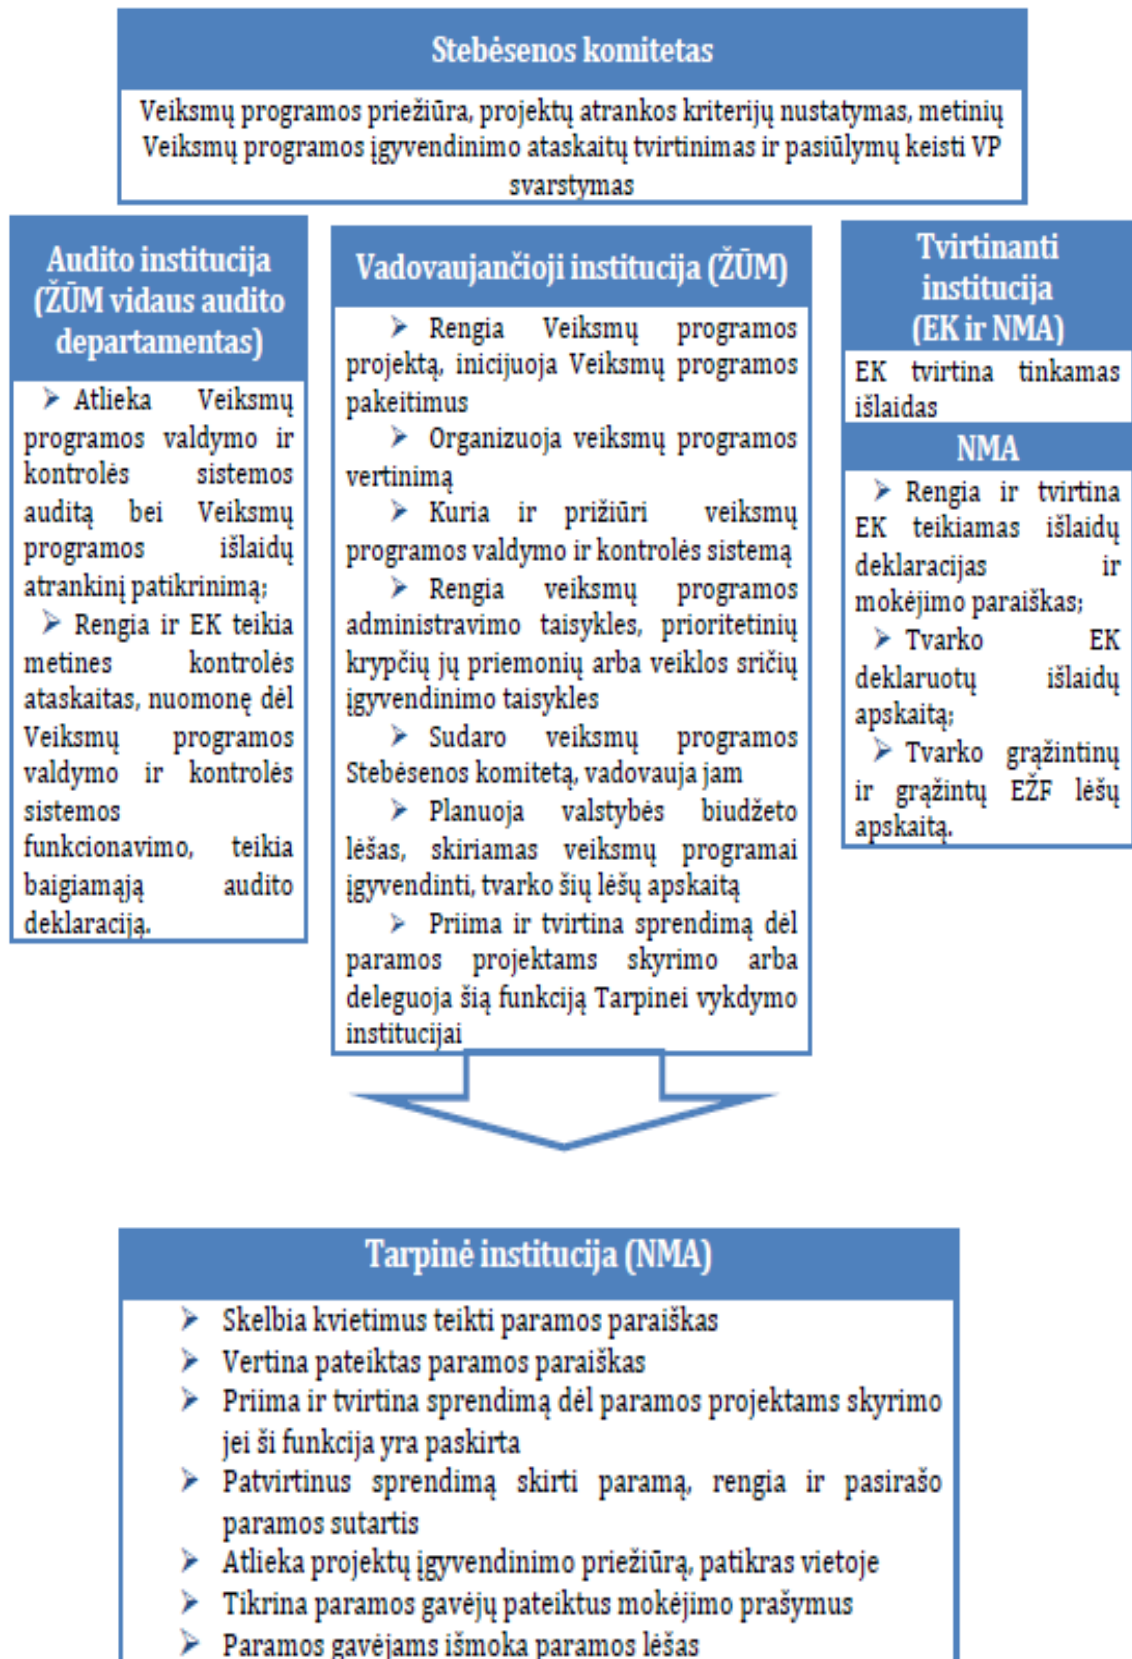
Stebėsenos komitetas

Veiksmų programos priežiūra, projektų atrankos kriterijų nustatymas, metinių Veiksmų programos įgyvendinimo ataskaitų tvirtinimas ir pasiūlymų keisti VP svarstymas

Audito institucija (ŽŪM vidaus audito departamentas)

➢ Atlieka Veiksmų programos valdymo ir kontrolės sistemos auditą bei Veiksmų programos išlaidų atrankinį patikrinimą;

➢ Rengia ir EK teikia metines kontrolės ataskaitas, nuomonę dėl Veiksmų programos valdymo ir kontrolės sistemos funkcionavimo, teikia baigiamąją audito deklaraciją.

Vadovaujančioji institucija (ŽŪM)

➢ Rengia Veiksmų programos projektą, inicijuoja Veiksmų programos pakeitimus

➢ Organizuoja veiksmų programos vertinimą

➢ Kuria ir prižiūri veiksmų programos valdymo ir kontrolės sistemą

➢ Rengia veiksmų programos administravimo taisykles, prioritetinių krypčių jų priemonių arba veiklos sričių įgyvendinimo taisykles

➢ Sudaro veiksmų programos Stebėsenos komitetą, vadovauja jam

➢ Planuoja valstybės biudžeto lėšas, skiriamas veiksmų programai įgyvendinti, tvarko šių lėšų apskaitą

➢ Priima ir tvirtina sprendimą dėl paramos projektams skyrimo arba deleguoja šią funkciją Tarpinei vykdymo institucijai

Tvirtinanti institucija (EK ir NMA)

EK tvirtina tinkamas išlaidas

NMA

➢ Rengia ir tvirtina EK teikiamas išlaidų deklaracijas ir mokėjimo paraiškas;

➢ Tvarko EK deklaruotų išlaidų apskaitą;

➢ Tvarko grąžintinų ir grąžintų EŽF lėšų apskaitą.

Tarpinė institucija (NMA)

➢ Skelbia kvietimus teikti paramos paraiškas
➢ Vertina pateiktas paramos paraiškas
➢ Priima ir tvirtina sprendimą dėl paramos projektams skyrimo jei ši funkcija yra paskirta
➢ Patvirtinus sprendimą skirti paramą, rengia ir pasirašo paramos sutartis
➢ Atlieka projektų įgyvendinimo priežiūrą, patikras vietoje
➢ Tikrina paramos gavėjų pateiktus mokėjimo prašymus
➢ Paramos gavėjams išmoka paramos lėšas